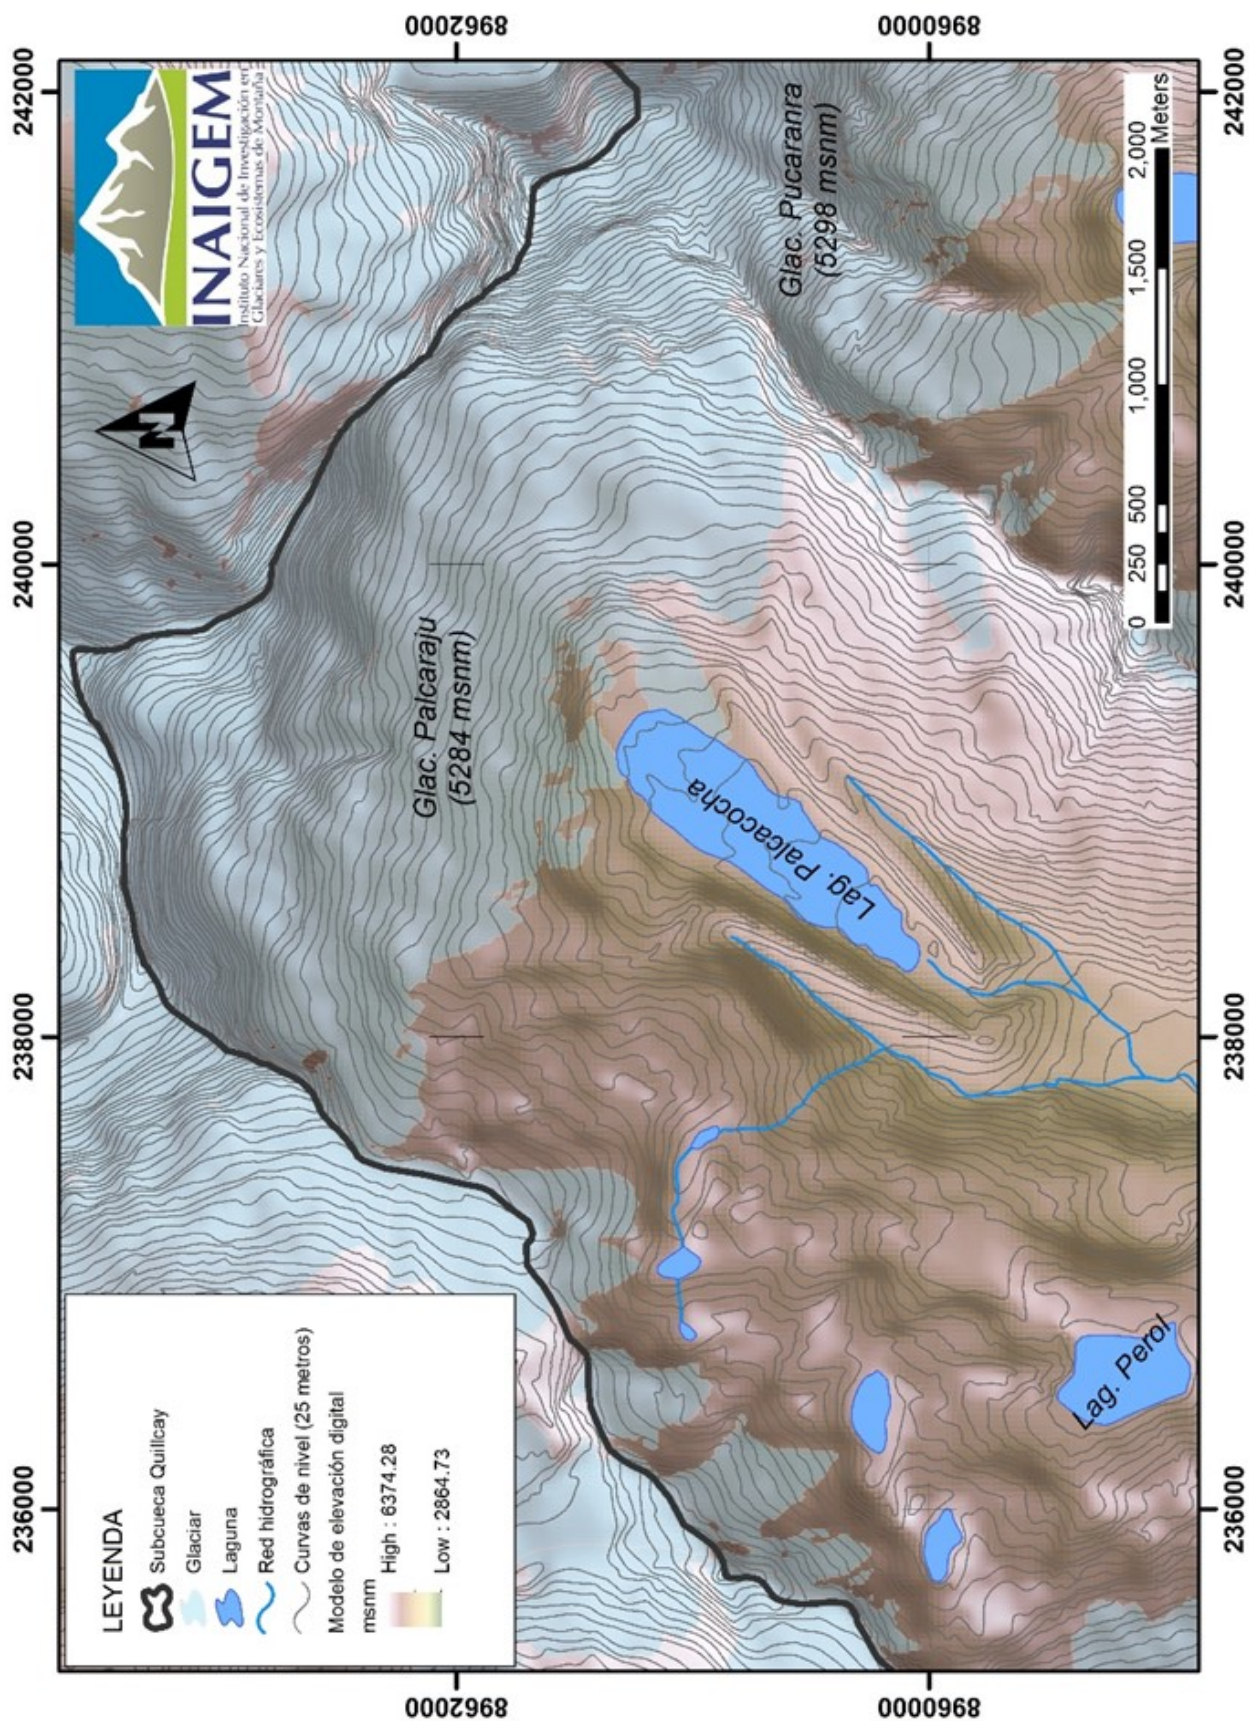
8962000

8960000

242000

240000

238000

236000

INAIGEM
Instituto Nacional de Investigación en Glaciares y Ecosistemas de Montaña

0 250 500 1,000 1,500 2,000 Meters

Glac. Pucaranra
(5298 msnm)

Glac. Palcaraju
(5284 msnm)

Lag. Palcacocha

Lag. Perol

LEYENDA
Subcueca Quillcay
Glaciar
Laguna
Red hidrográfica
Curvas de nivel (25 metros)
Modelo de elevación digital
msnm
High : 6374.28
Low : 2864.73

242000

240000

238000

236000

8962000

8960000